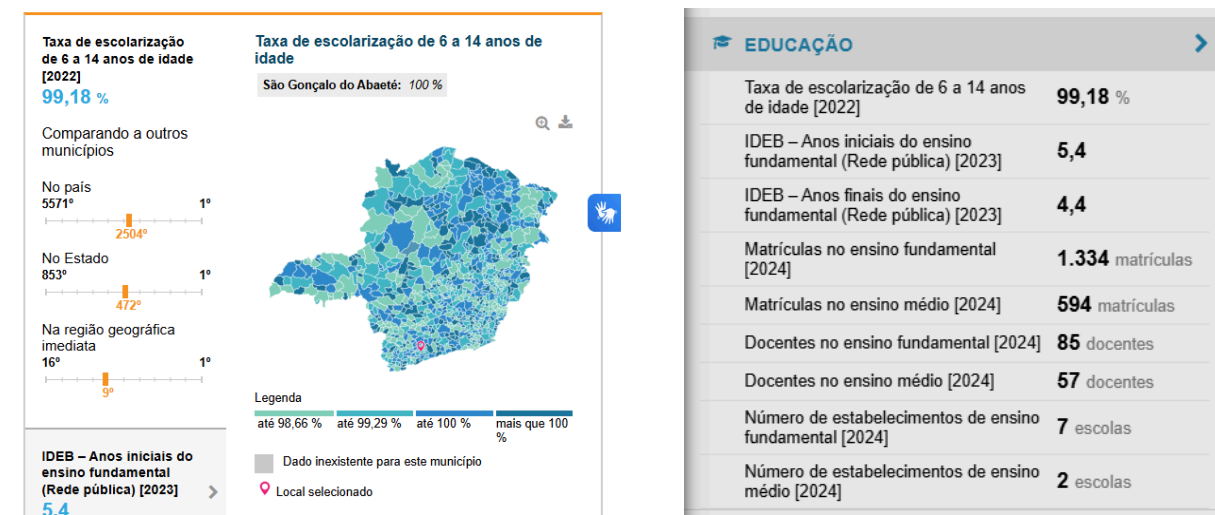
Taxa de escolarização de 6 a 14 anos de idade [2022]
99,18 %

Comparando a outros municípios

No país
5571º 1º
2504º

No Estado
853º 1º
472º

Na região geográfica imediata
16º 1º
9º

IDEB – Anos iniciais do ensino fundamental (Rede pública) [2023]
5,4

Taxa de escolarização de 6 a 14 anos de idade

São Gonçalo do Abaeté: 100 %

Legenda

| até 98,66 % | até 99,29 % | até 100 % | mais que 100 % |
|---|---|---|---|

Dado inexistente para este município

Local selecionado

EDUCAÇÃO

| | |
|---|---|
| Taxa de escolarização de 6 a 14 anos de idade [2022] | 99,18 % |
| IDEB – Anos iniciais do ensino fundamental (Rede pública) [2023] | 5,4 |
| IDEB – Anos finais do ensino fundamental (Rede pública) [2023] | 4,4 |
| Matrículas no ensino fundamental [2024] | 1.334 matrículas |
| Matrículas no ensino médio [2024] | 594 matrículas |
| Docentes no ensino fundamental [2024] | 85 docentes |
| Docentes no ensino médio [2024] | 57 docentes |
| Número de estabelecimentos de ensino fundamental [2024] | 7 escolas |
| Número de estabelecimentos de ensino médio [2024] | 2 escolas |